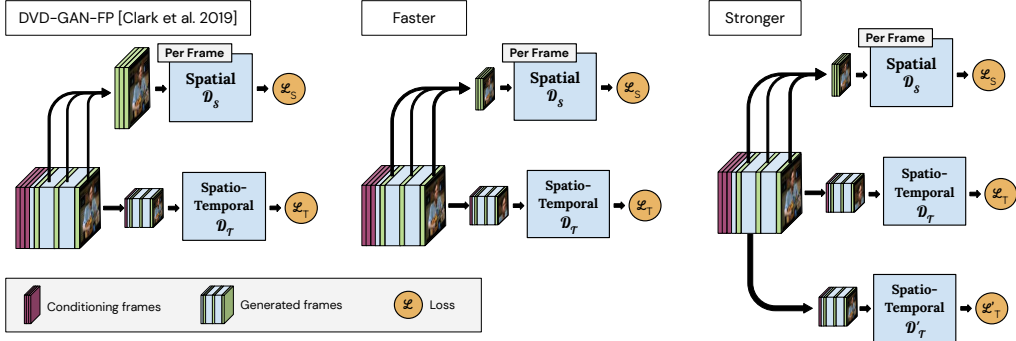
DVD-GAN-FP [Clark et al. 2019]

Per Frame

Spatial $\mathcal{D}_S$

$\mathcal{L}_S$

Spatio-Temporal $\mathcal{D}_T$

$\mathcal{L}_T$

Faster

Per Frame

Spatial $\mathcal{D}_S$

$\mathcal{L}_S$

Spatio-Temporal $\mathcal{D}_T$

$\mathcal{L}_T$

Stronger

Per Frame

Spatial $\mathcal{D}_S$

$\mathcal{L}_S$

Spatio-Temporal $\mathcal{D}_T$

$\mathcal{L}_T$

Spatio-Temporal $\mathcal{D}'_T$

$\mathcal{L}'_T$

Conditioning frames

Generated frames

$\mathcal{L}$ Loss